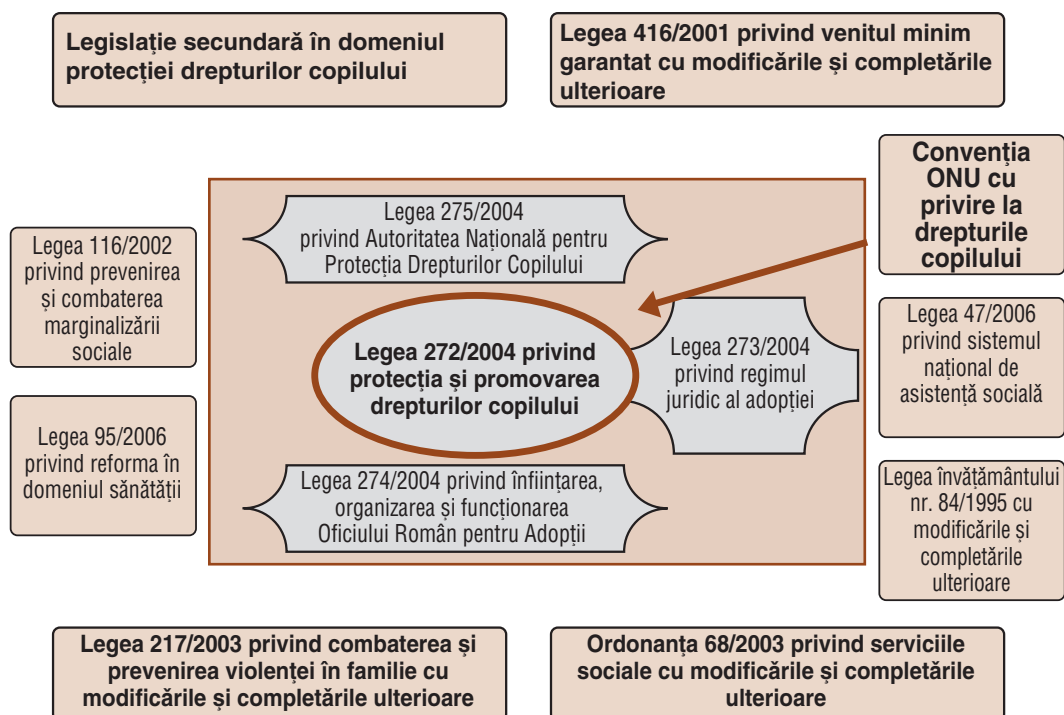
Legislație secundară în domeniul protecției drepturilor copilului

Legea 416/2001 privind venitul minim garantat cu modificările și completările ulterioare

Convenția ONU cu privire la drepturile copilului

Legea 116/2002 privind prevenirea și combaterea marginalizării sociale

Legea 275/2004 privind Autoritatea Națională pentru Protecția Drepturilor Copilului

Legea 272/2004 privind protecția și promovarea drepturilor copilului

Legea 273/2004 privind regimul juridic al adopției

Legea 47/2006 privind sistemul național de asistență socială

Legea 95/2006 privind reforma în domeniul sănătății

Legea 274/2004 privind înființarea, organizarea și funcționarea Oficiului Român pentru Adopții

Legea învățământului nr. 84/1995 cu modificările și completările ulterioare

Legea 217/2003 privind combaterea și prevenirea violenței în familie cu modificările și completările ulterioare

Ordonanța 68/2003 privind serviciile sociale cu modificările și completările ulterioare